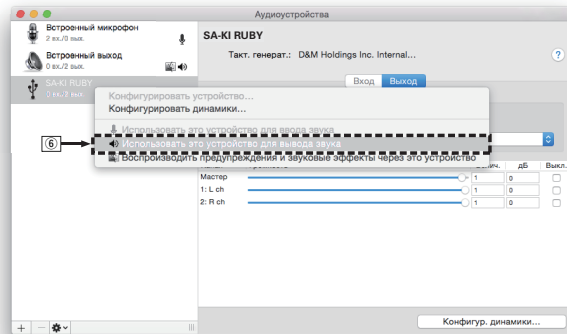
Аудиоустройства

Встроенный микрофон
2 вх./0 вых.

Встроенный выход
0 вх./2 вых.

SA-KI RUBY
0 вх./2 вых.

SA-KI RUBY

Такт. генерат.: D&M Holdings Inc. Internal...

?

Вход Выход

Конфигурировать устройство...
Конфигурировать динамики...

Использовать это устройство для ввода звука
Использовать это устройство для вывода звука
Воспроизводить предупреждения и звуковые эффекты через это устройство

⑥

Знач. дБ Выкл.

Мастер 1 0
1: L ch 1 0
2: R ch 1 0

Конфигур. динамики...